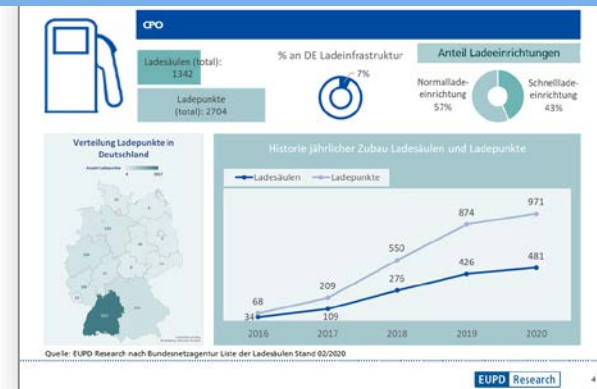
CPO

Ladesäulen (total): 1342

Ladepunkte (total): 2704

% an DE Ladeinfrastruktur

~ 7%

Anteil Ladeeinrichtungen

Normallade-einrichtung 57%

Schnelllade-einrichtung 43%

Verteilung Ladepunkte in Deutschland

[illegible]

Historie jährlicher Zubau Ladesäulen und Ladepunkte

Ladesäulen

Ladepunkte

68

34

209

109

550

276

874

426

971

481

2016

2017

2018

2019

2020

Quelle: EUPD Research nach Bundesnetzagentur Liste der Ladesäulen Stand 02/2020

EUPD Research

4